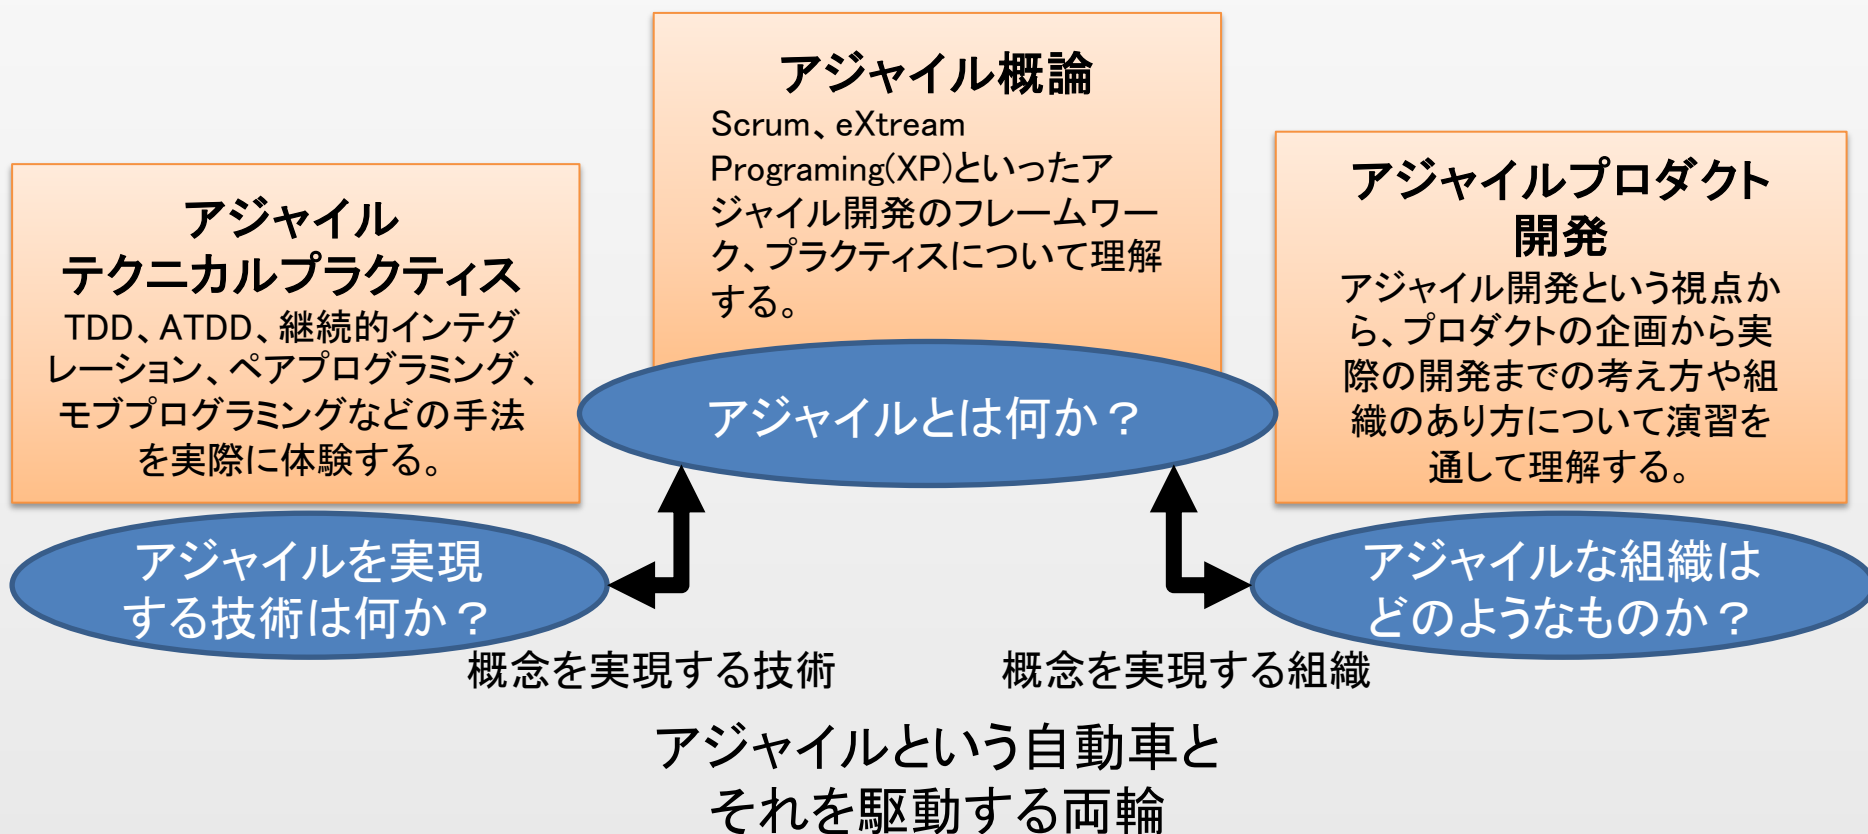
アジャイル概論
Scrum、eXtream Programing(XP)といったアジャイル開発のフレームワーク、プラクティスについて理解する。

アジャイル
テクニカルプラクティス
TDD、ATDD、継続的インテグレーション、ペアプログラミング、モブプログラミングなどの手法を実際に体験する。

アジャイルプロダクト開発
アジャイル開発という視点から、プロダクトの企画から実際の開発までの考え方や組織のあり方について演習を通して理解する。

アジャイルとは何か？

アジャイルを実現する技術は何か？

アジャイルな組織はどのようなものか？

概念を実現する技術

概念を実現する組織

アジャイルという自動車とそれを駆動する両輪